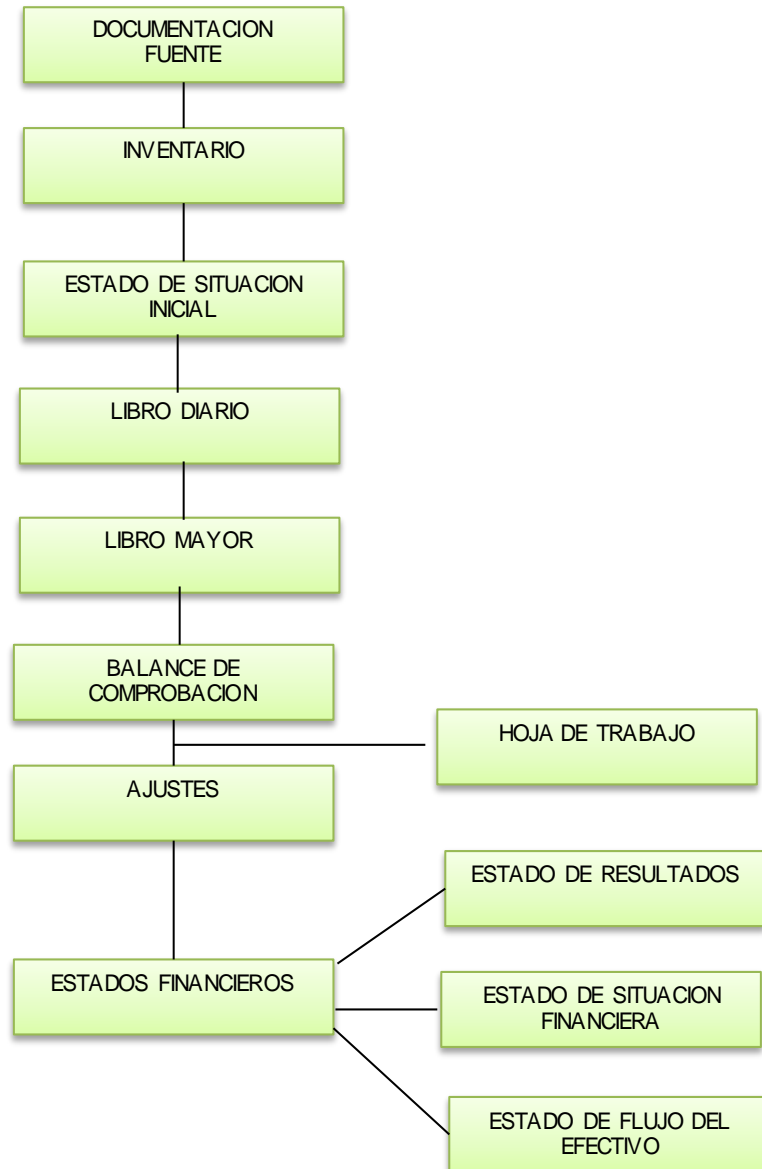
DOCUMENTACION FUENTE

INVENTARIO

ESTADO DE SITUACION INICIAL

LIBRO DIARIO

LIBRO MAYOR

BALANCE DE COMPROBACION

HOJA DE TRABAJO

AJUSTES

ESTADO DE RESULTADOS

ESTADOS FINANCIEROS

ESTADO DE SITUACION FINANCIERA

ESTADO DE FLUJO DEL EFECTIVO